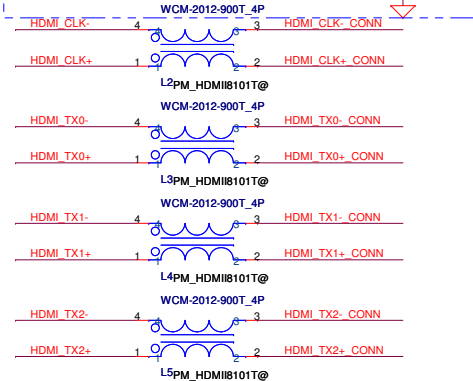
WCM-2012-900T_4P

HDMI_CLK- 4 3 HDMI_CLK-_CONN

HDMI_CLK+ 1 2 HDMI_CLK+_CONN

L2 PM_HDMII8101T@

WCM-2012-900T_4P

HDMI_TX0- 4 3 HDMI_TX0-_CONN

HDMI_TX0+ 1 2 HDMI_TX0+_CONN

L3 PM_HDMII8101T@

WCM-2012-900T_4P

HDMI_TX1- 4 3 HDMI_TX1-_CONN

HDMI_TX1+ 1 2 HDMI_TX1+_CONN

L4 PM_HDMII8101T@

WCM-2012-900T_4P

HDMI_TX2- 4 3 HDMI_TX2-_CONN

HDMI_TX2+ 1 2 HDMI_TX2+_CONN

L5 PM_HDMII8101T@